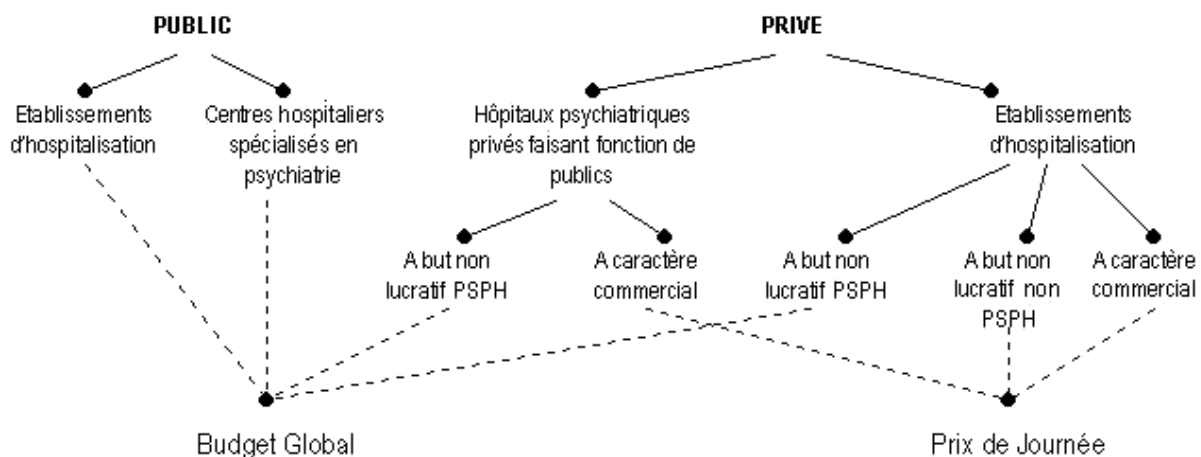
PUBLIC

Etablissements d'hospitalisation

Centres hospitaliers spécialisés en psychiatrie

PRIVE

Hôpitaux psychiatriques privés faisant fonction de publics

A but non lucratif PSPH

A caractère commercial

Etablissements d'hospitalisation

A but non lucratif PSPH

A but non lucratif non PSPH

A caractère commercial

Budget Global

Prix de Journée